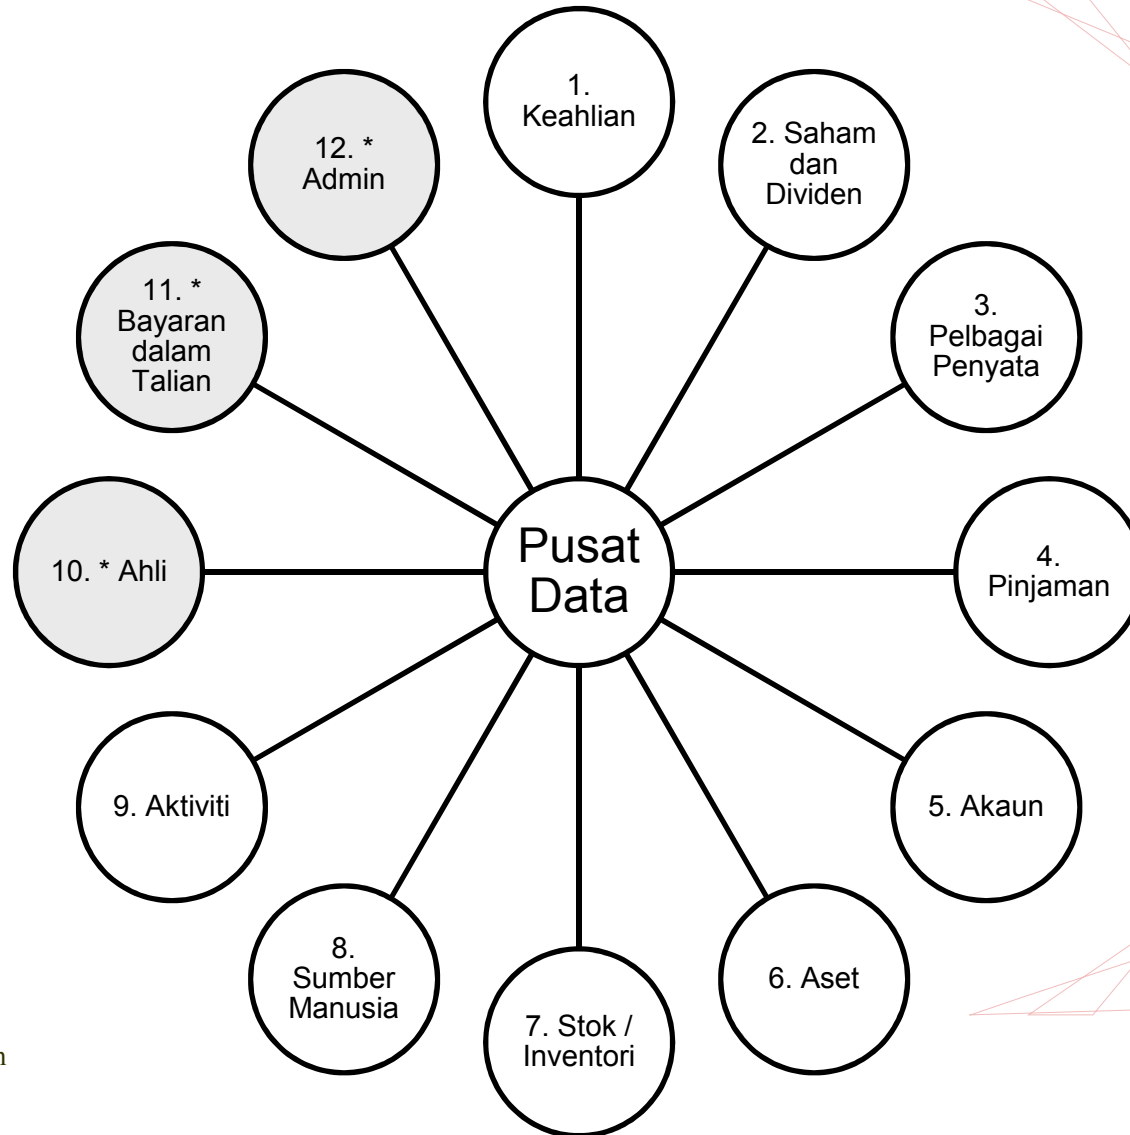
Pusat Data

1. Keahlian

2. Saham dan Dividen

3. Pelbagai Penyata

4. Pinjaman

5. Akaun

6. Aset

7. Stok / Inventori

8. Sumber Manusia

9. Aktiviti

10. * Ahli

11. * Bayaran dalam Talian

12. * Admin

n